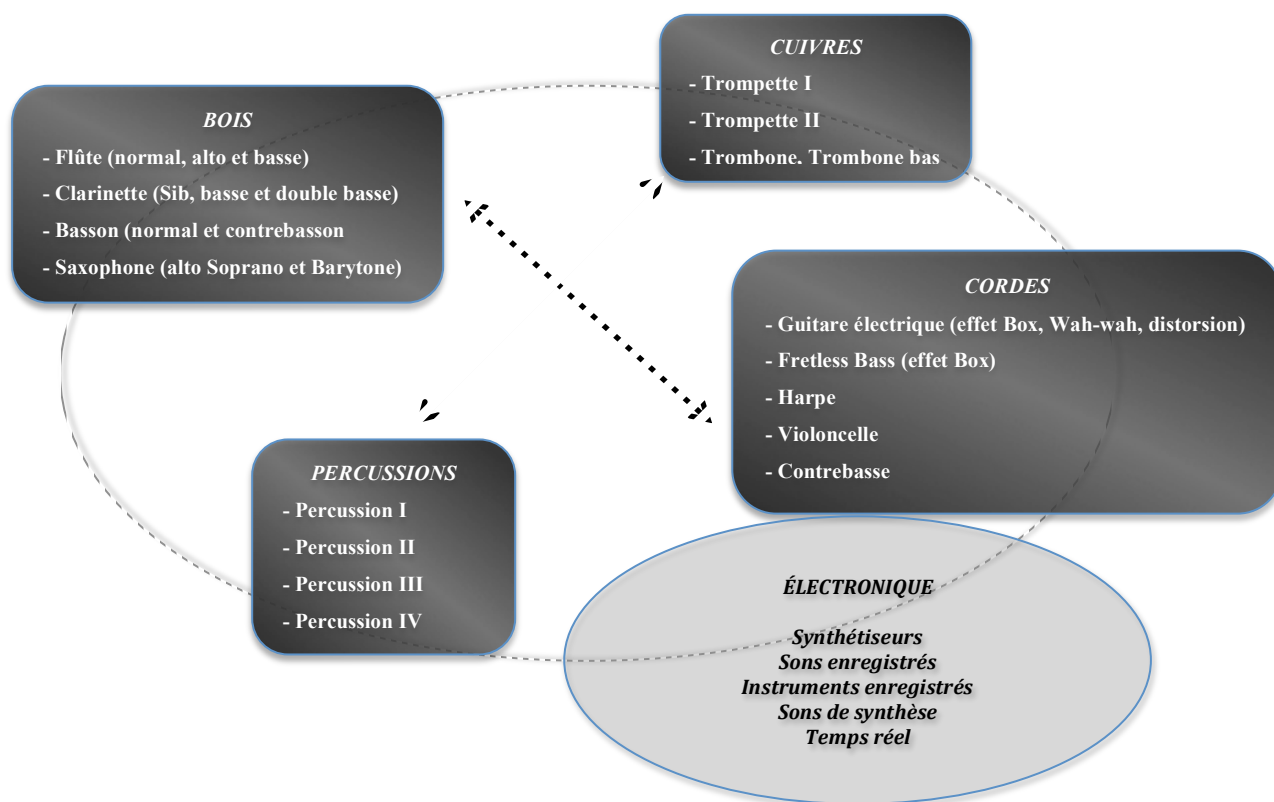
CUIVRES
- Trompette I
- Trompette II
- Trombone. Trombone bas

BOIS
- Flûte (normal, alto et basse)
- Clarinette (Sib, basse et double basse)
- Basson (normal et contrebasson
- Saxophone (alto Soprano et Barytone)

CORDES
- Guitare électrique (effet Box, Wah-wah, distorsion)
- Fretless Bass (effet Box)
- Harpe
- Violoncelle
- Contrebasse

PERCUSSIONS
- Percussion I
- Percussion II
- Percussion III
- Percussion IV

ÉLECTRONIQUE
Synthétiseurs
Sons enregistrés
Instruments enregistrés
Sons de synthèse
Temps réel